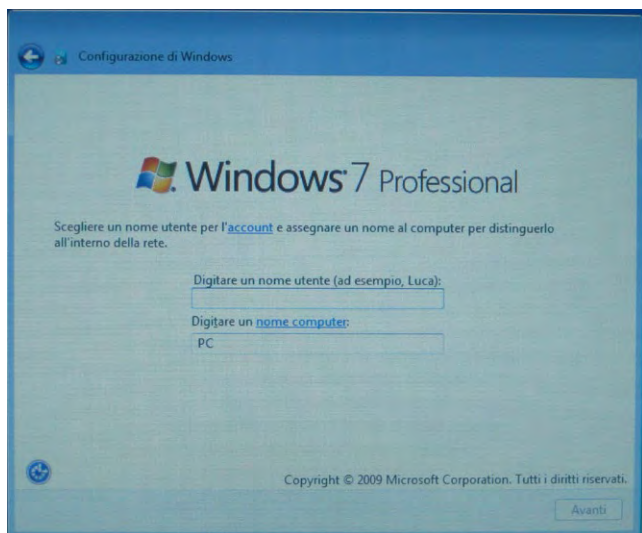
Configurazione di Windows

Windows 7 Professional

Scegliere un nome utente per l'account e assegnare un nome al computer per distinguerlo all'interno della rete.

Digitare un nome utente (ad esempio, Luca):

Digitare un nome computer:

PC

Copyright © 2009 Microsoft Corporation. Tutti i diritti riservati.

Avanti